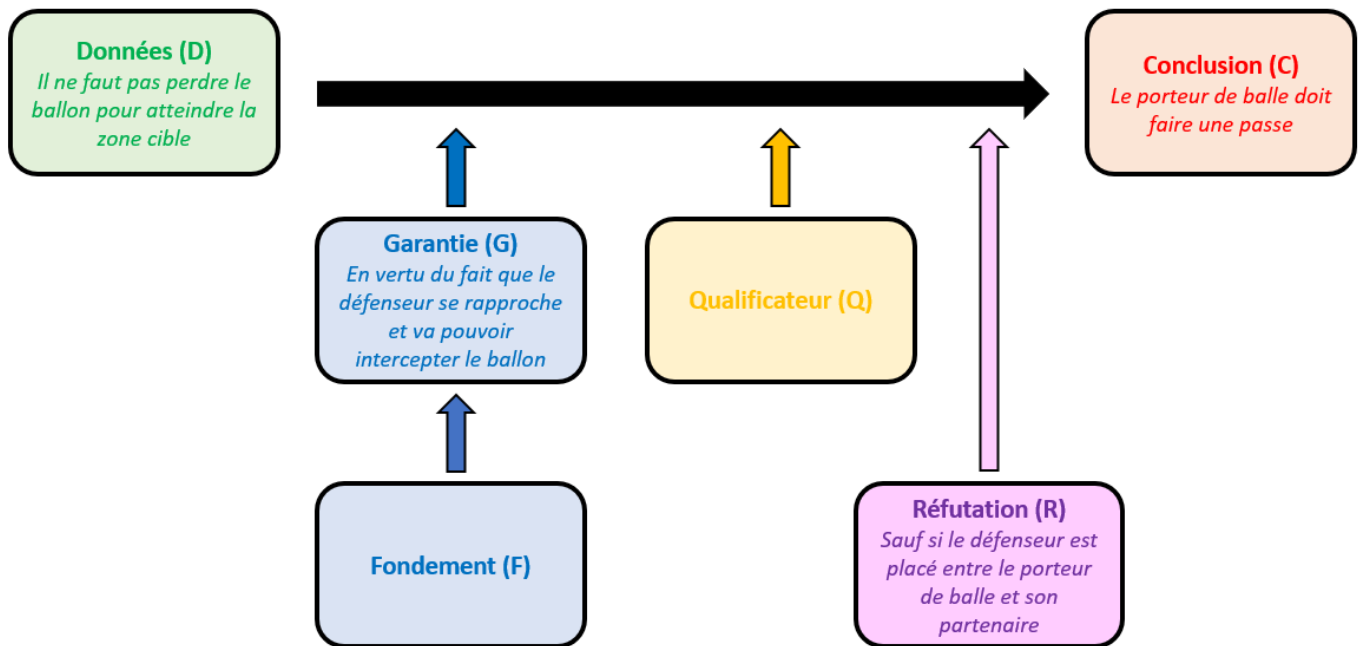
Données (D)
Il ne faut pas perdre le ballon pour atteindre la zone cible

Conclusion (C)
Le porteur de balle doit faire une passe

Garantie (G)
En vertu du fait que le défenseur se rapproche et va pouvoir intercepter le ballon

Qualificateur (Q)

Fondement (F)

Réfutation (R)
Sauf si le défenseur est placé entre le porteur de balle et son partenaire